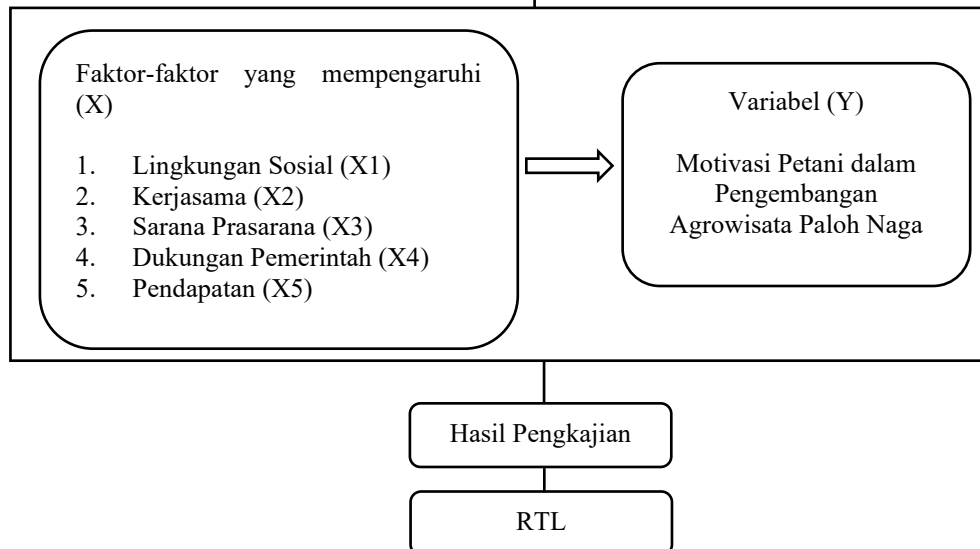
Faktor-faktor yang mempengaruhi (X)

1. Lingkungan Sosial (X1)
2. Kerjasama (X2)
3. Sarana Prasarana (X3)
4. Dukungan Pemerintah (X4)
5. Pendapatan (X5)

Variabel (Y)

Motivasi Petani dalam Pengembangan Agrowisata Paloh Naga

Hasil Pengkajian

RTL